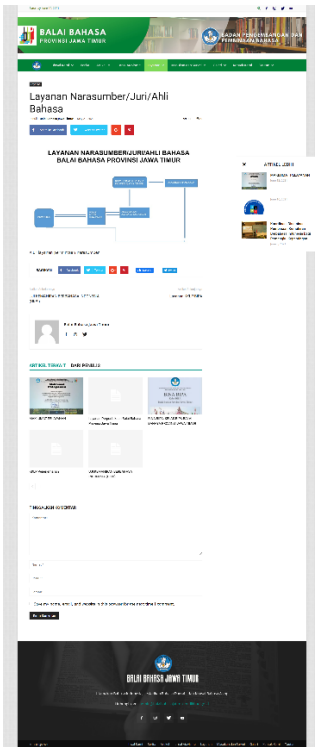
BALAI BAHASA
PROVINSI JAWA TIMUR

BADAN PENGEMBANGAN DAN PEMBINAAN BAHASA

Layanan Narasumber/Juri/Ahli Bahasa

LAYANAN NARASUMBER/JURI/AHLI BAHASA
BALAI BAHASA PROVINSI JAWA TIMUR

ARTIKEL TERKAIT

MENINGGALKAN KOMENTAR

BALAI BAHASA JAWA TIMUR